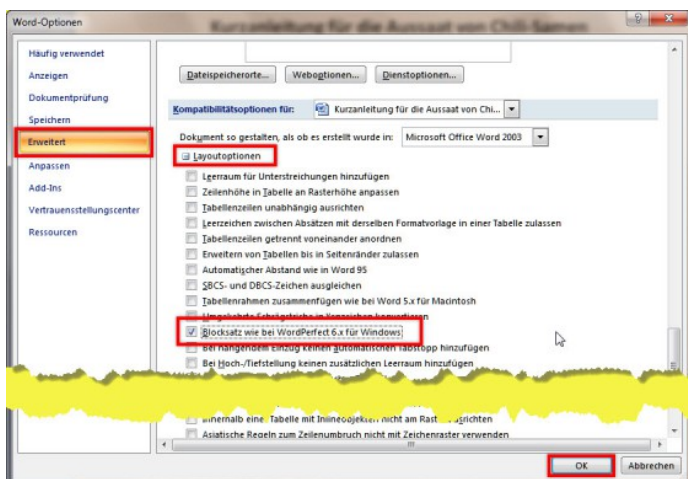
Word-Optionen

Kurzanleitung für die Aussaat von Chili-Samen

Häufig verwendet
Anzeigen
Dokumentprüfung
Speichern
Erweitert
Anpassen
Add-Ins
Vertrauensstellungscenter
Ressourcen

Dateispeicherorte... Weboptionen... Dienstoptionen...

Kompatibilitätsoptionen für: Kurzanleitung für die Aussaat von Chi...

Dokument so gestalten, als ob es erstellt wurde in: Microsoft Office Word 2003

Layoutoptionen

Leerraum für Unterstreichungen hinzufügen
Zeilenhöhe in Tabelle an Rasterhöhe anpassen
Tabellenzeilen unabhängig ausrichten
Leerzeichen zwischen Absätzen mit derselben Formatvorlage in einer Tabelle zulassen
Tabellenzeilen getrennt voneinander anordnen
Erweitern von Tabellen bis in Seitenränder zulassen
Automatischer Abstand wie in Word 95
SBCS- und DBCS-Zeichen ausgleichen
Tabellenrahmen zusammenfügen wie bei Word 5.x für Macintosh
Umgekehrte Schrägstriche in Yenzeichen konvertieren
Blocksatz wie bei WordPerfect 6.x für Windows
Bei hängendem Einzug keinen automatischen Tabstopp hinzufügen
Bei Hoch-/Tiefstellung keinen zusätzlichen Leerraum hinzufügen
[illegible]
Innerhalb einer Tabelle mit Inlineobjekten nicht am Raster ausrichten
Asiatische Regeln zum Zeilenumbruch nicht mit Zeichenraster verwenden

OK Abbrechen